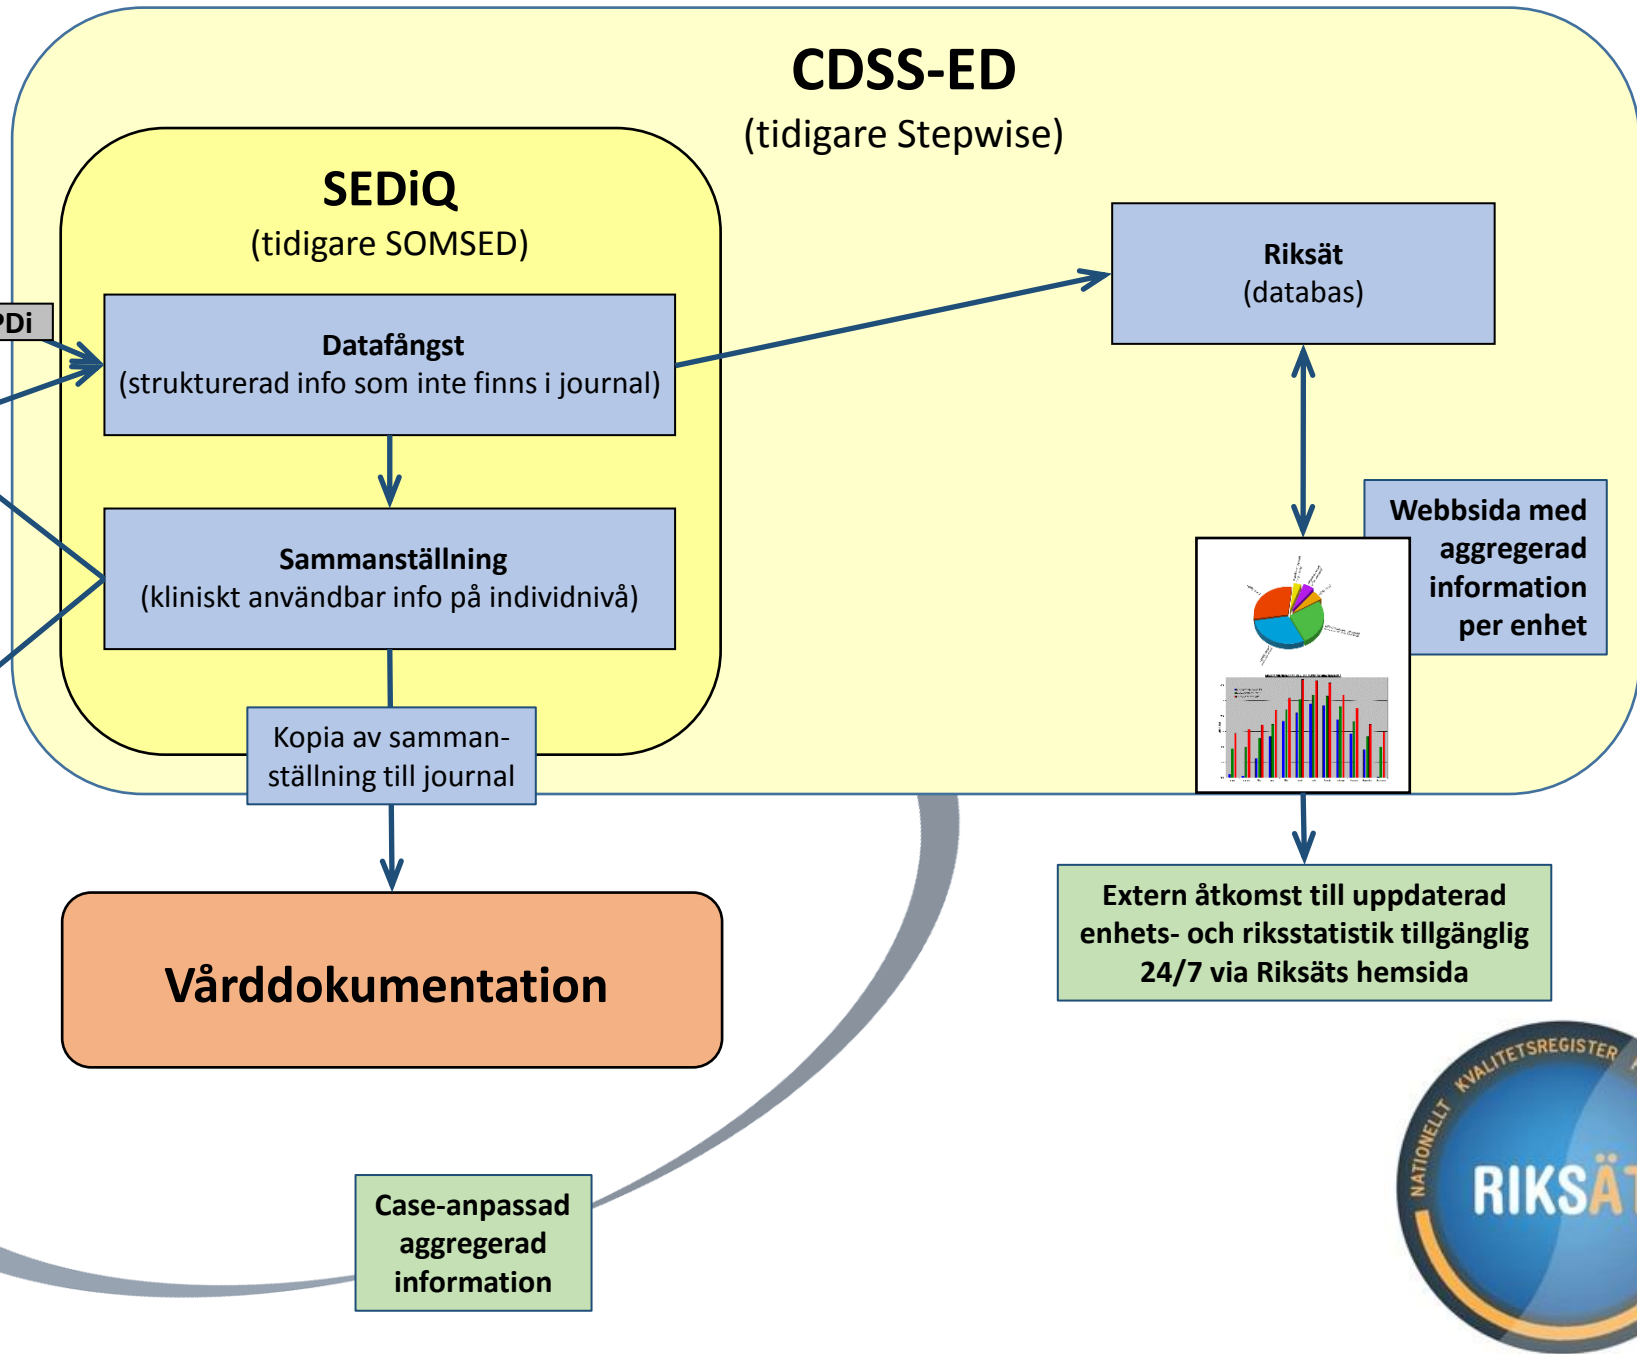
CDSS-ED
(tidigare Stepwise)

SEDiQ
(tidigare SOMSED)

PDi

Datafångst
(strukturerad info som inte finns i journal)

Riksät
(databas)

Sammanställning
(kliniskt användbar info på individnivå)

Webbsida med aggregerad information per enhet

Kopia av sammanställning till journal

Vårddokumentation

Extern åtkomst till uppdaterad enhets- och riksstatistik tillgänglig 24/7 via Riksäts hemsida

Case-anpassad aggregerad information

NATIONELLT KVALITETSREGISTER
RIKSÄT